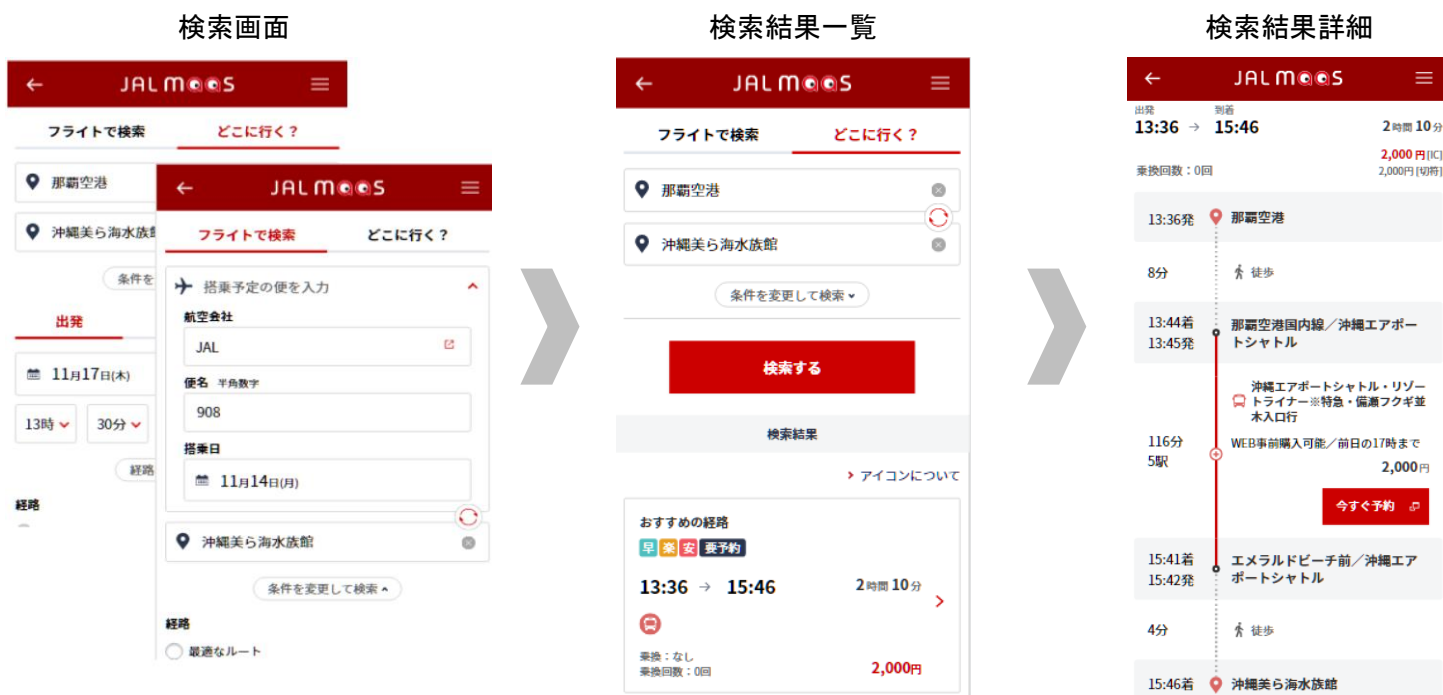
検索画面

JAL MaaS

フライトで検索　どこに行く？

那覇空港

沖縄美ら海水族館

条件を

出発

11月17日(木)

13時　30分

経路

経路

JAL MaaS

フライトで検索　どこに行く？

搭乗予定の便を入力

航空会社

JAL

便名 半角数字

908

搭乗日

11月14日(月)

沖縄美ら海水族館

条件を変更して検索

経路

最適なルート

検索結果一覧

JAL MaaS

フライトで検索　どこに行く？

那覇空港

沖縄美ら海水族館

条件を変更して検索

検索する

検索結果

アイコンについて

おすすめの経路

早 楽 安 要予約

13:36 → 15:46　2時間 10分

乗換：なし
乗換回数：0回

2,000円

検索結果詳細

JAL MaaS

出発　到着
13:36 → 15:46　2時間 10分

2,000円 [IC]
乗換回数：0回　2,000円 [切符]

13:36発　那覇空港

8分　徒歩

13:44着
13:45発　那覇空港国内線／沖縄エアポートシャトル

沖縄エアポートシャトル・リゾートライナー※特急・備瀬フクギ並木入口行

116分
5駅

WEB事前購入可能／前日の17時まで

2,000円

今すぐ予約

15:41着
15:42発　エメラルドビーチ前／沖縄エアポートシャトル

4分　徒歩

15:46着　沖縄美ら海水族館